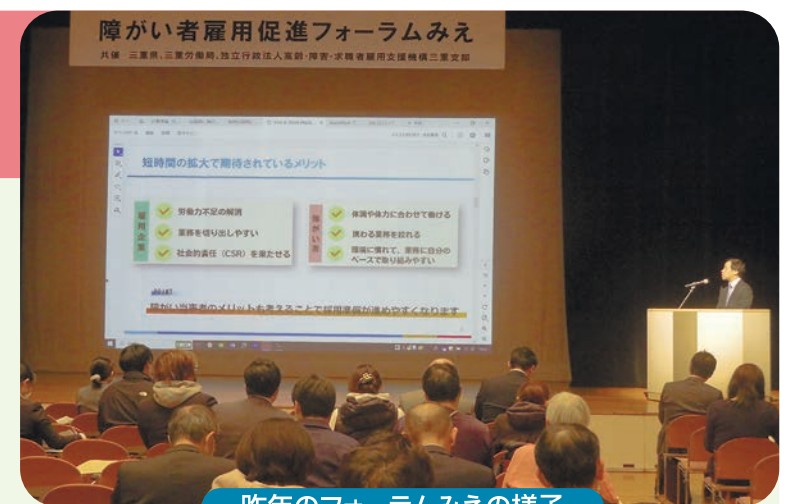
障がい者雇用促進フォーラムみえ

共催 三重県、三重労働局、独立行政法人高齢・障害・求職者雇用支援機構三重支部

短時間の拡大で期待されているメリット

雇用企業

労働力不足の解消

業務を切り出しやすい

社会的責任（CSR）を果たせる

障がい者

体調や体力に合わせて働ける

携わる業務を絞れる

職場に慣れて、業務に自分のペースで取り組みやすい

障がい当事者のメリットも考えることで採用実績が進めやすくなります

昨年のフォーラムみえの様子